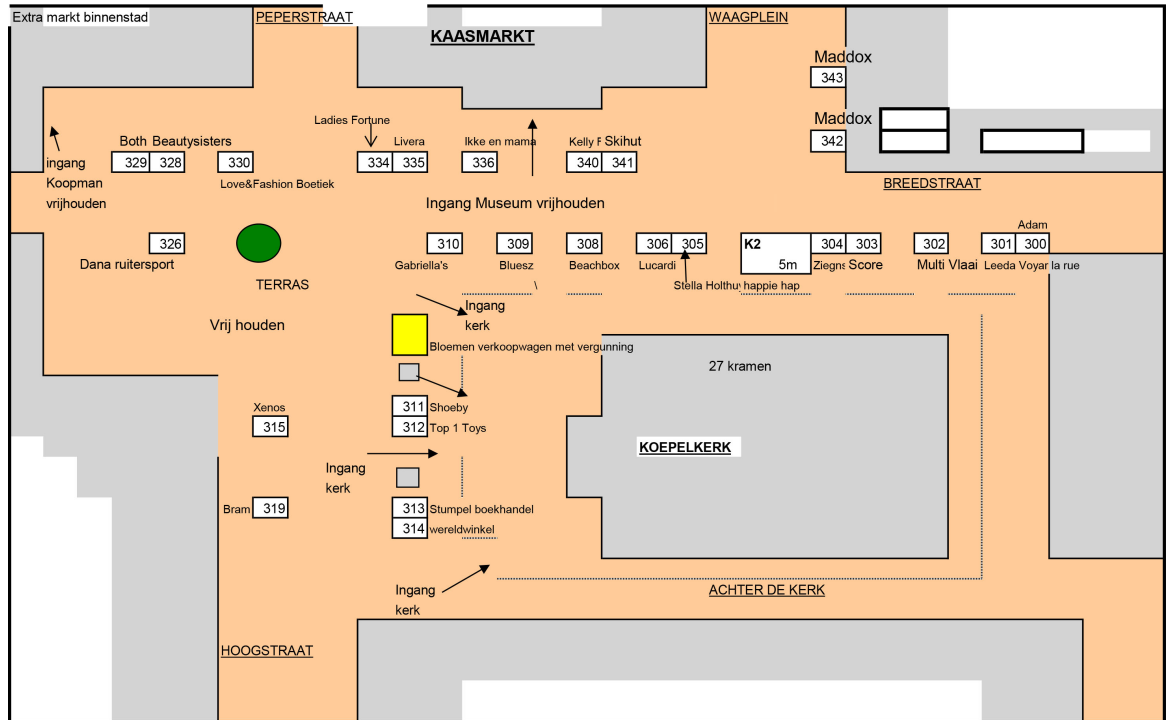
Extra markt binnenstad

PEPERSTRAAT

KAASMARKT

WAAGPLEIN

Maddox
343

Maddox
342

ingang Koopman vrijhouden

Both Beautysisters
329 328

330
Love&Fashion Boetiek

Ladies Fortune

Livera
334 335

Ikke en mama
336

Kelly F Skihut
340 341

BREEDSTRAAT

Ingang Museum vrijhouden

326
Dana ruitersport

TERRAS

310
Gabriella's

309
Bluesz

308
Beachbox

306 305
Lucardi

Stella Holthuy happie hap

K2
5m

304 303
Ziegns Score

302
Multi Vlaai

Adam
301 300
Leeda Voyar la rue

Ingang kerk

Vrij houden

Bloemen verkoopwagen met vergunning

27 kramen

311 Shoeby
312 Top 1 Toys

Xenos
315

KOEPELKERK

Ingang kerk

Bram 319

313 Stumpel boekhandel
314 wereldwinkel

Ingang kerk

ACHTER DE KERK

HOOGSTRAAT